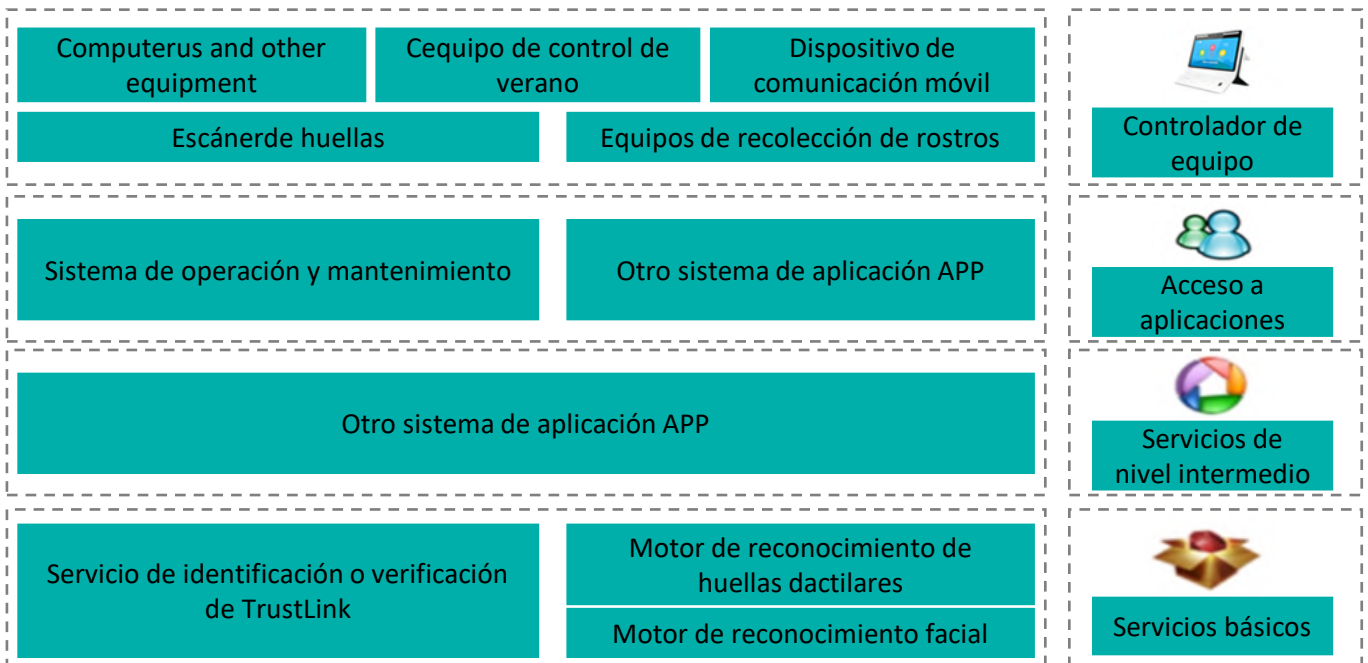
Computerus and other equipment

Cequipo de control de verano

Dispositivo de comunicación móvil

Escánerde huellas

Equipos de recolección de rostros

Controlador de equipo

Sistema de operación y mantenimiento

Otro sistema de aplicación APP

Acceso a aplicaciones

Otro sistema de aplicación APP

Servicios de nivel intermedio

Servicio de identificación o verificación de TrustLink

Motor de reconocimiento de huellas dactilares

Motor de reconocimiento facial

Servicios básicos